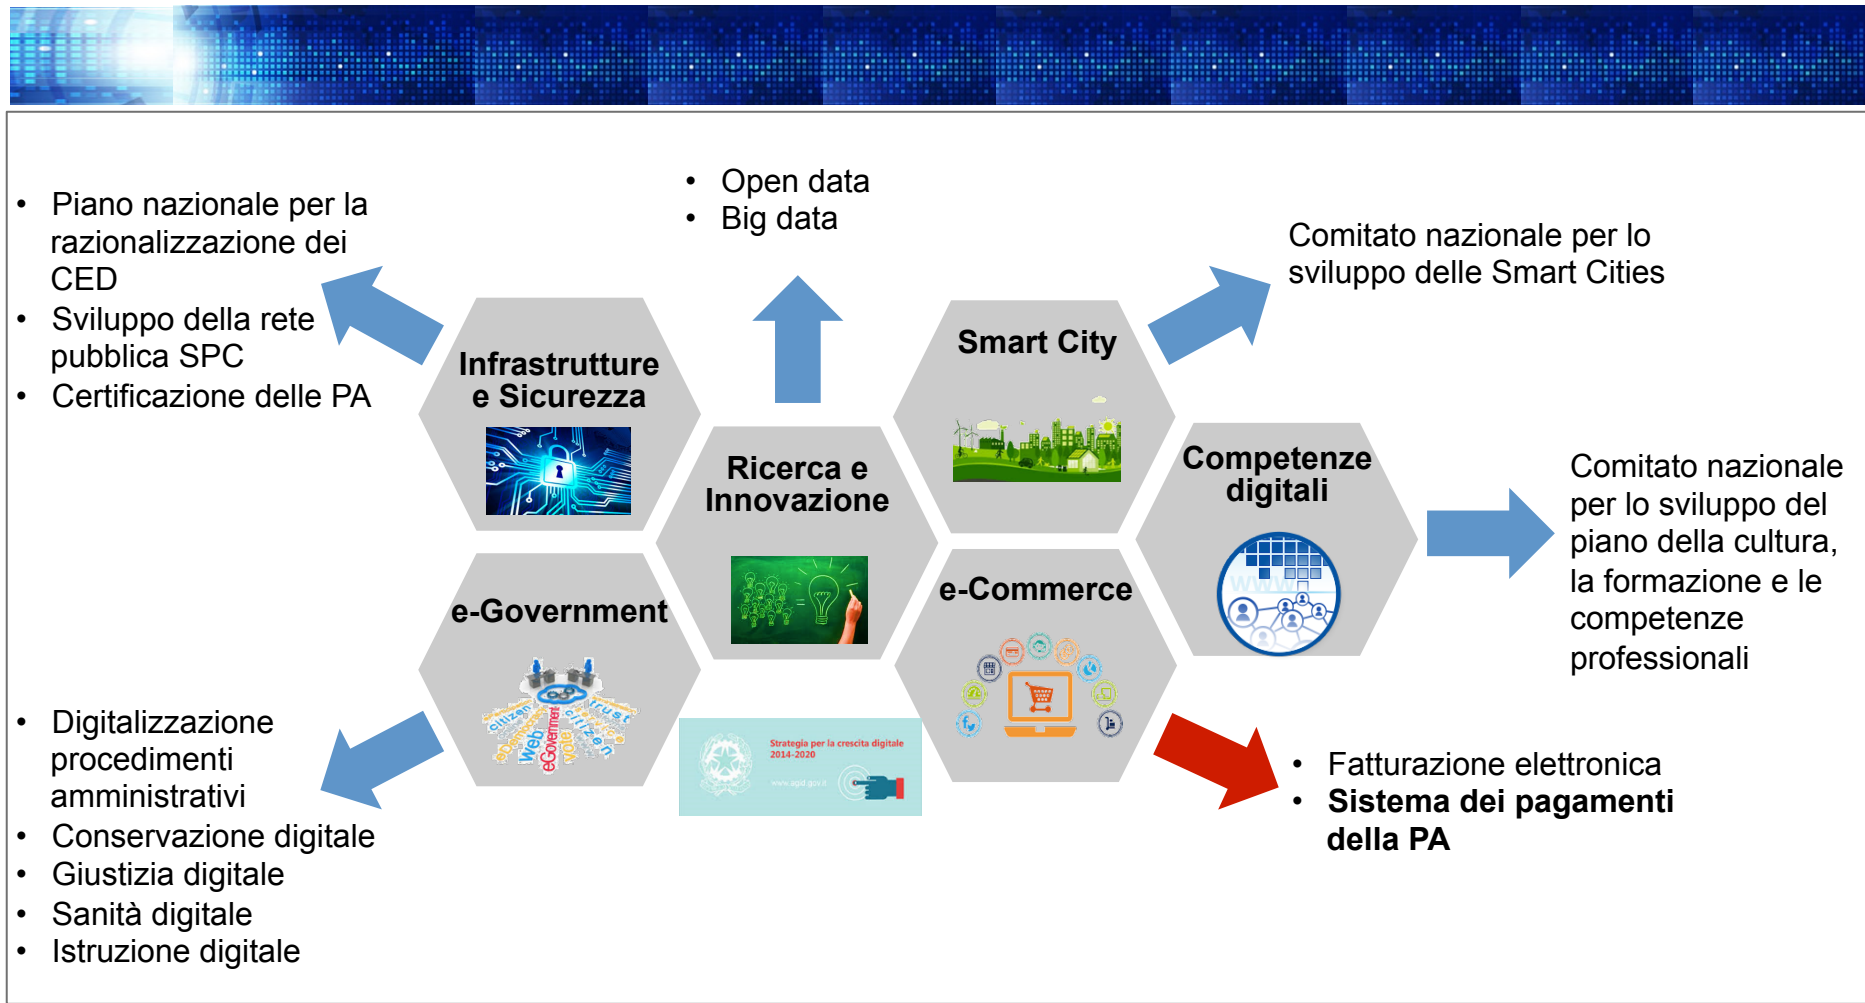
- Piano nazionale per la razionalizzazione dei CED
- Sviluppo della rete pubblica SPC
- Certificazione delle PA

- Open data
- Big data

Comitato nazionale per lo sviluppo delle Smart Cities

Infrastrutture e Sicurezza

Ricerca e Innovazione

Smart City

Competenze digitali

Comitato nazionale per lo sviluppo del piano della cultura, la formazione e le competenze professionali

e-Government

citizen eGovernment web vote trust citizen

e-Commerce

Strategia per la crescita digitale 2014-2020

www.agid.gov.it

- Digitalizzazione procedimenti amministrativi
- Conservazione digitale
- Giustizia digitale
- Sanità digitale
- Istruzione digitale

- Fatturazione elettronica
- **Sistema dei pagamenti della PA**